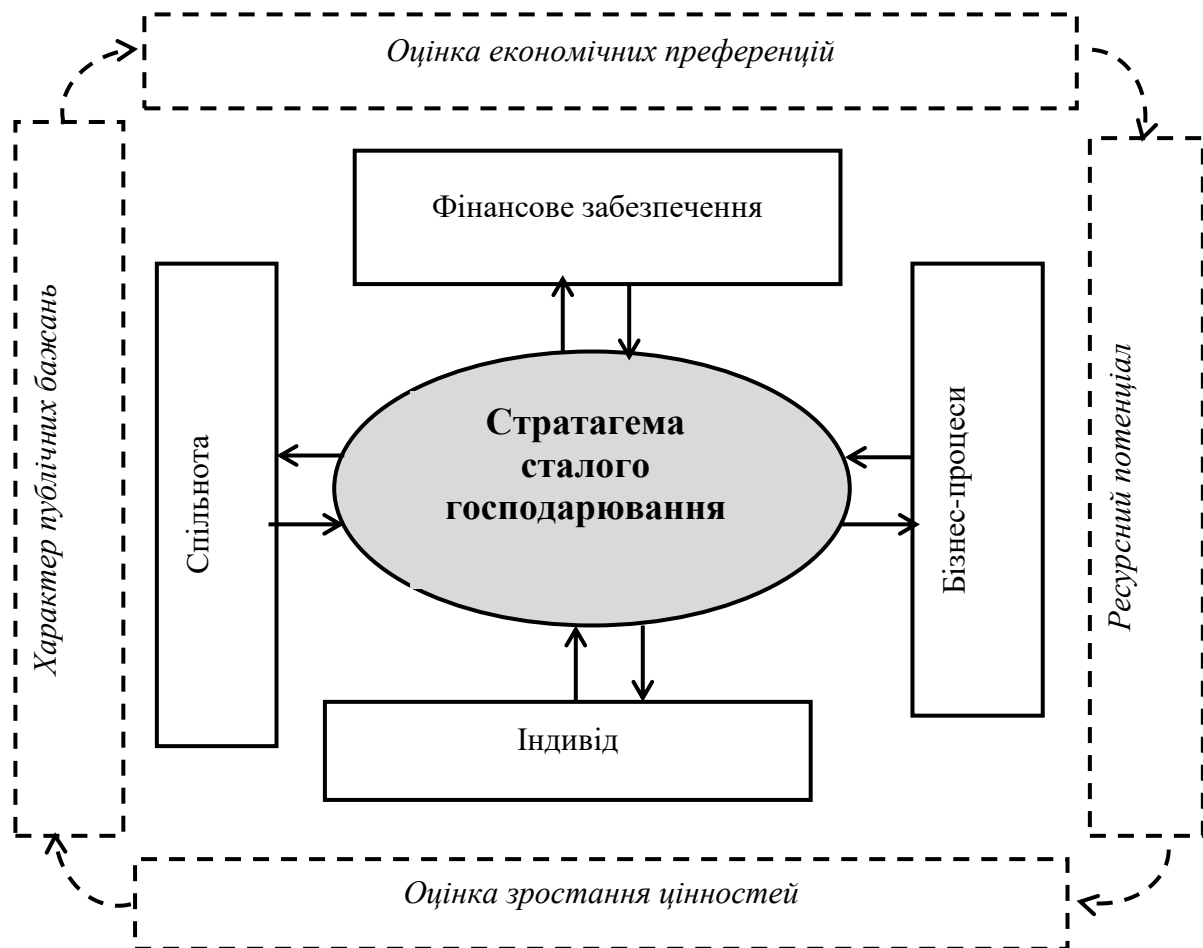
Оцінка економічних преференцій

Характер публічних бажань

Фінансове забезпечення

Спільнота

Стратагема сталого господарювання

Бізнес-процеси

Ресурсний потенціал

Індивід

Оцінка зростання цінностей